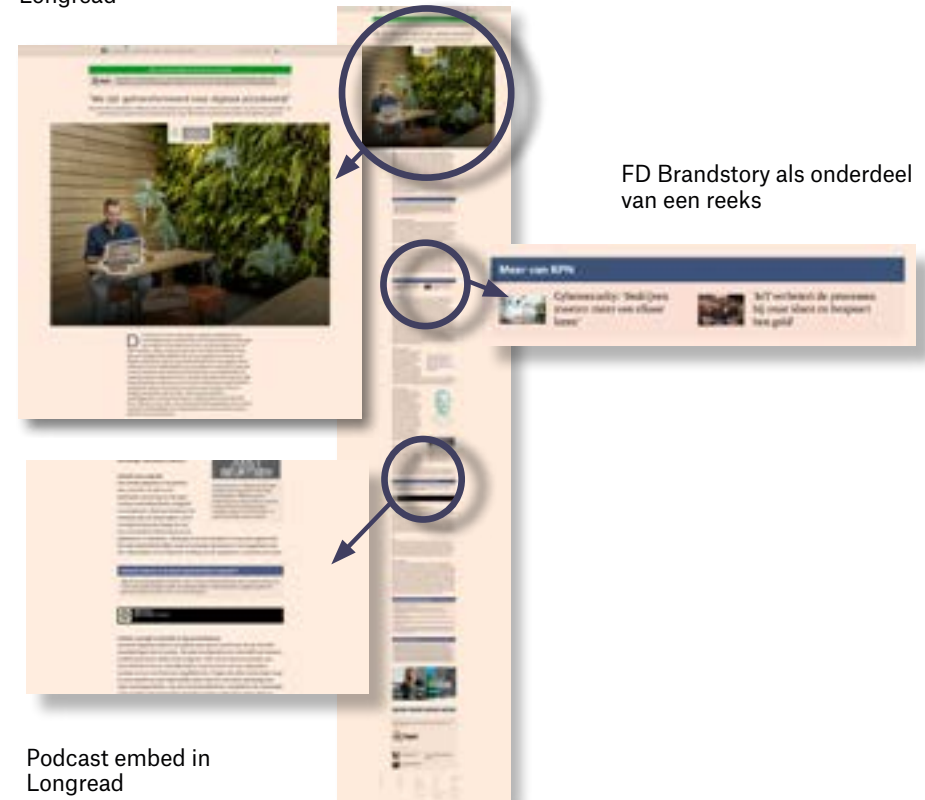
Longread

"We zijn gemeenschappelijk voor digitale weerbaarheid"

FD Brandstory als onderdeel van een reeks

Meer van KPN

Cybersecurity: 'Bedrijven moeten vaker een elkaar leren'

'IoT verbetert de processen bij onze klant en bespaart hen geld'

Podcast embed in Longread